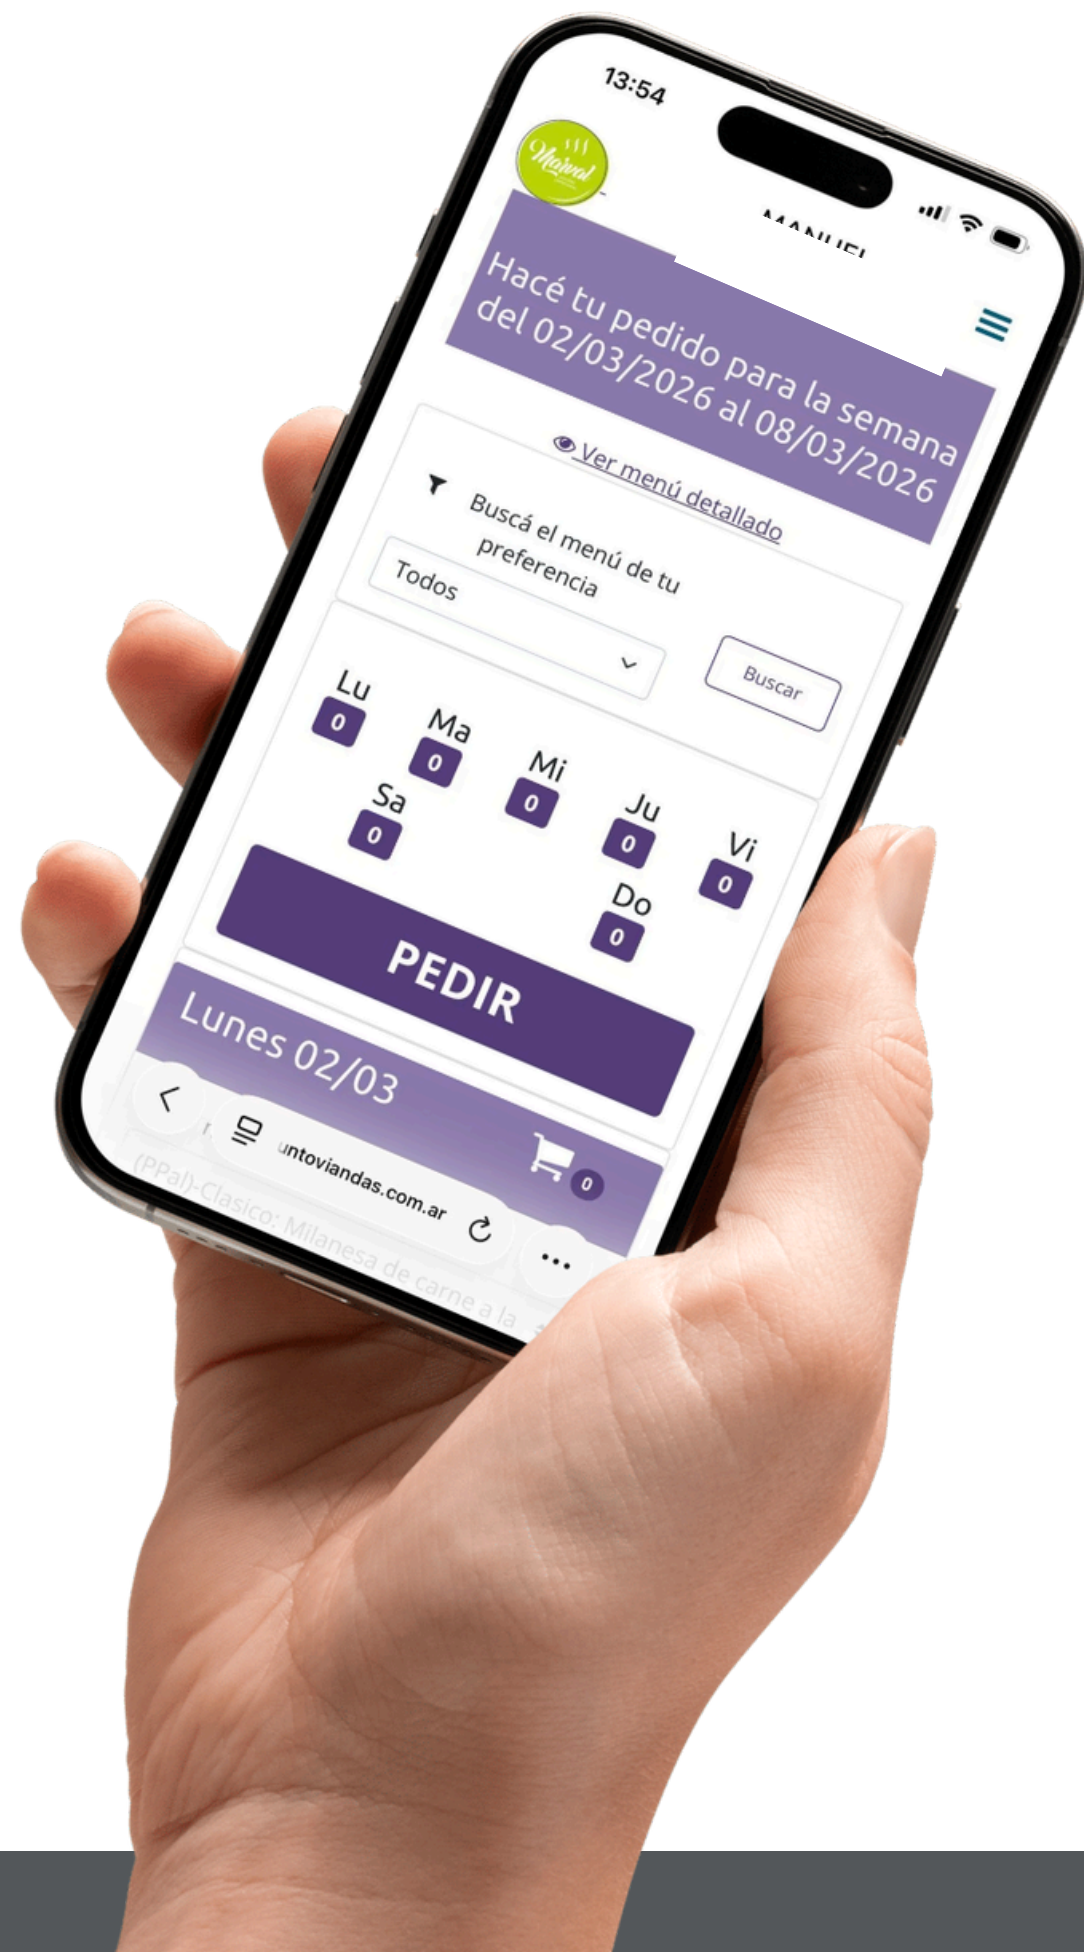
13:54

Maival

MANUEL

Hacé tu pedido para la semana del 02/03/2026 al 08/03/2026

Ver menú detallado

Buscá el menú de tu preferencia

Todos

Buscar

Lu
0

Ma
0

Mi
0

Ju
0

Vi
0

Sa
0

Do
0

PEDIR

Lunes 02/03

0

(PPal)-Clasico: Milanesa de carne a la

untoviandas.com.ar